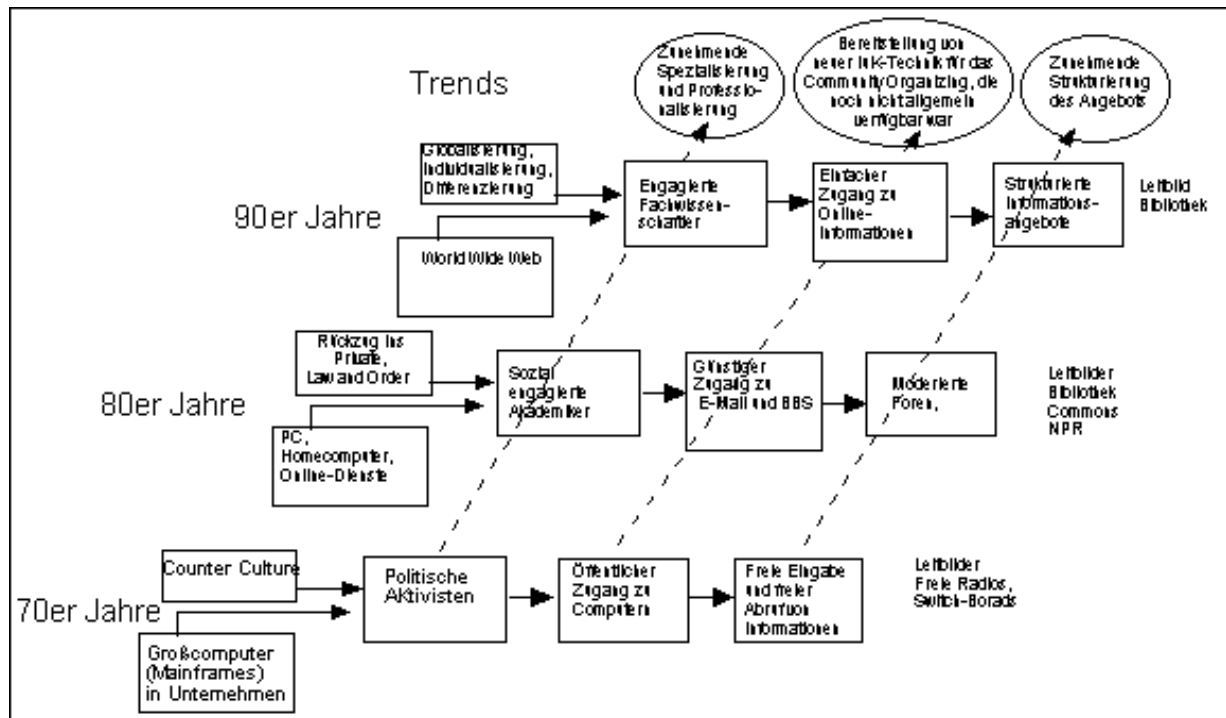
Trends

Zunehmende Spezialisierung und Professionalisierung

Bereitstellung von neuer IuK-Technik für das Community Organizing, die noch nicht allgemein verfügbar war

Zunehmende Strukturierung des Angebots

90er Jahre

Globalisierung, Individualisierung, Differenzierung

World Wide Web

Engagierte Fachwissenschaftler

Einfacher Zugang zu Online-Informationen

Strukturierte Informationsangebote

Leitbild Bibliothek

80er Jahre

Rückzug ins Private, Law and Order

PC, Homecomputer, Online-Dienste

Sozial engagierte Akademiker

Günstiger Zugang zu E-Mail und BBS

Moderierte Foren,

Leitbilder Bibliothek Commons NPR

70er Jahre

Counter Culture

Großcomputer (Mainframes) in Unternehmen

Politische Aktivisten

Öffentlicher Zugang zu Computern

Freie Eingabe und freier Abruf von Informationen

Leitbilder Freie Radios, Switch-Borads